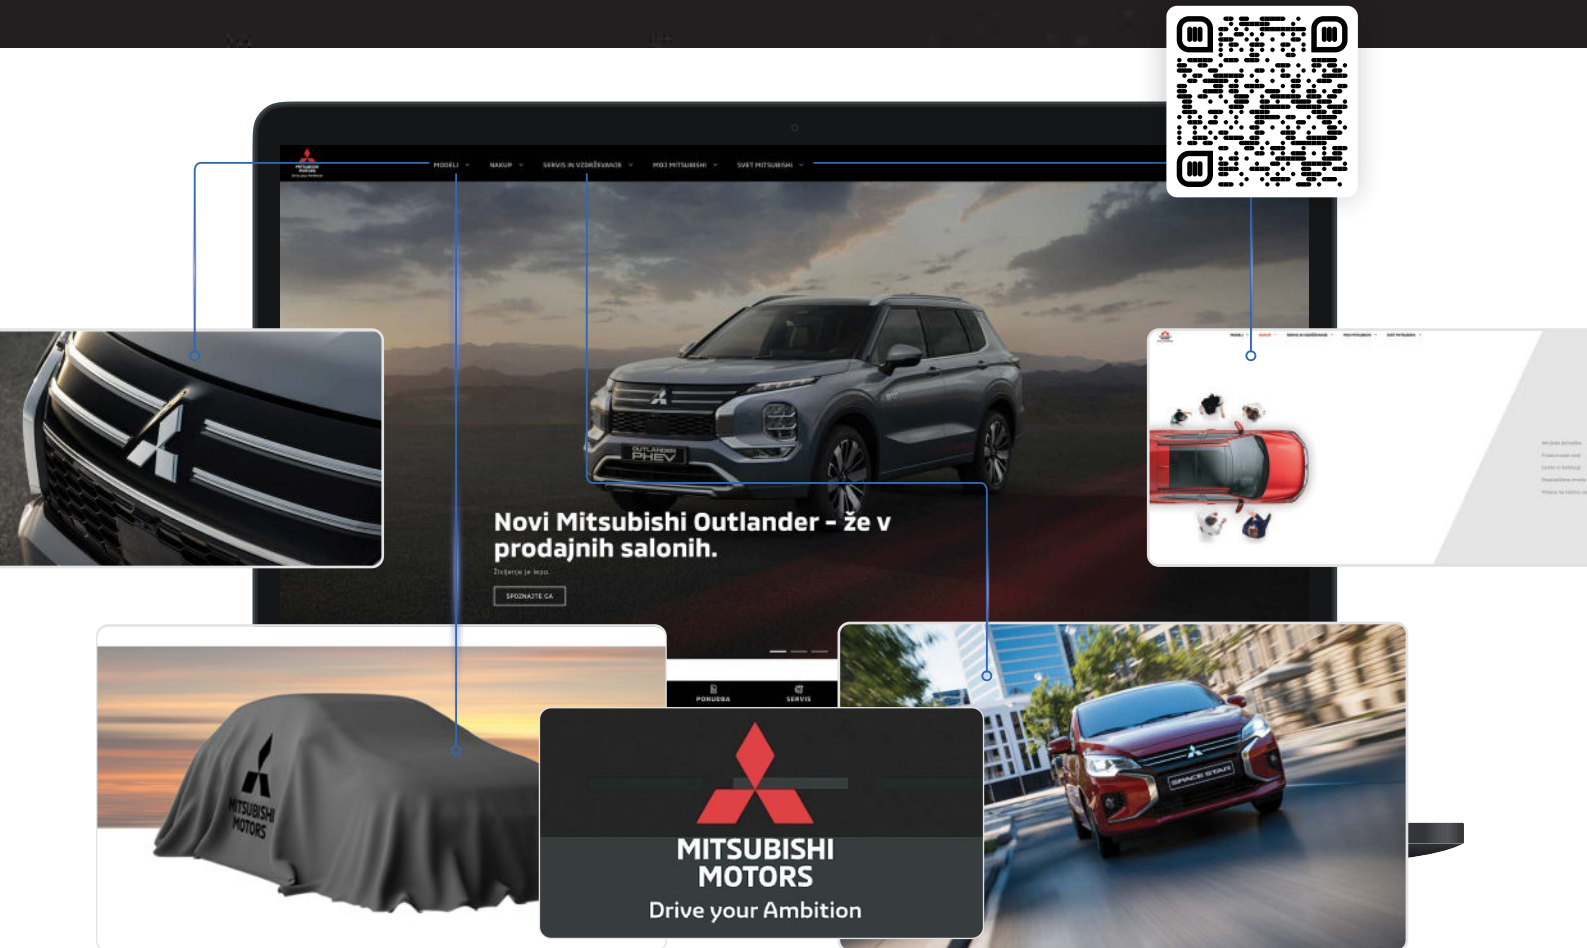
MODELI NAKUP SERVIS IN VZDRŽEVANJE MOJ MITSUBISHI SVET MITSUBISHI

Novi Mitsubishi Outlander – že v prodajnih salonih.

Življenje je lepo.

SPOZNAJTE GA

OUTLANDER PHEV

PONUDBA SERVIS

MITSUBISHI MOTORS

MITSUBISHI MOTORS
Drive your Ambition

SPACE STAR